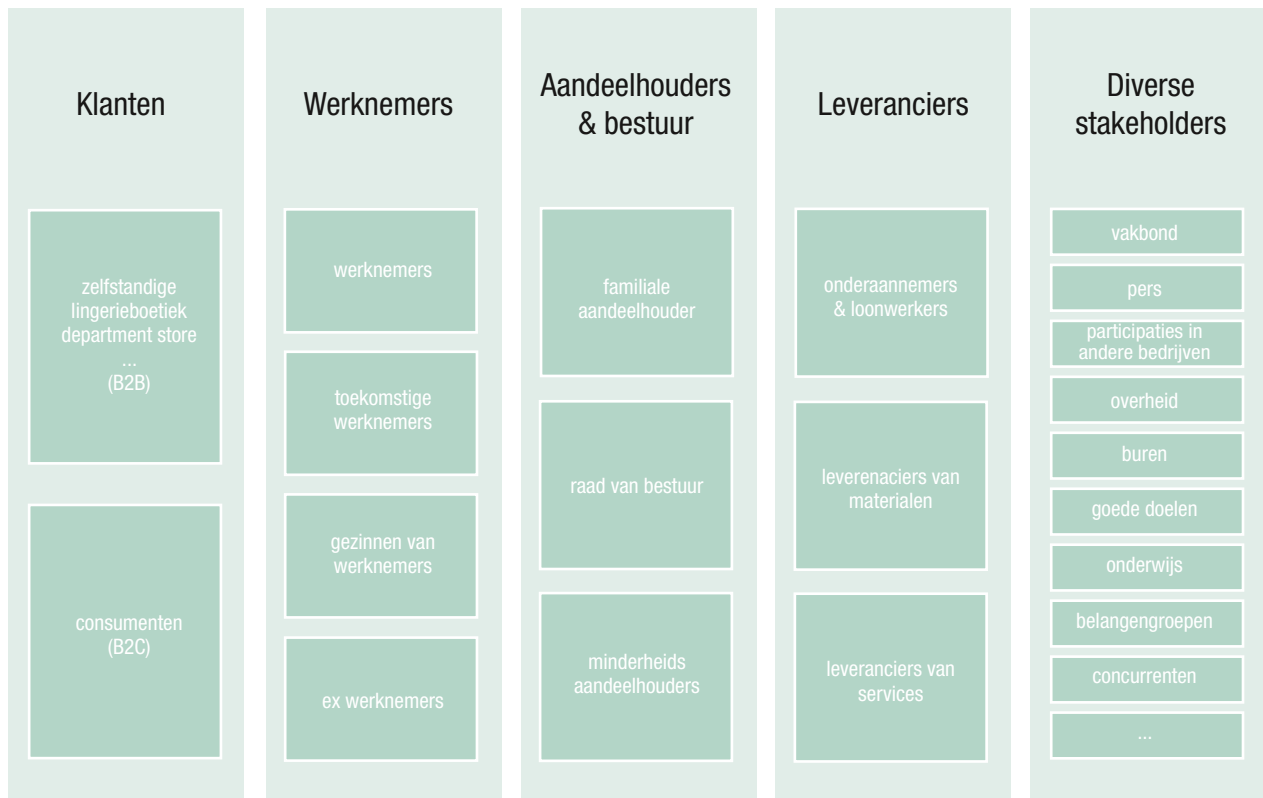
Klanten

zelfstandige lingerieboetiek department store ... (B2B)

consumenten (B2C)

Werknemers

werknemers

toekomstige werknemers

gezinnen van werknemers

ex werknemers

Aandeelhouders & bestuur

familiale aandeelhouder

raad van bestuur

minderheids aandeelhouders

Leveranciers

onderaannemers & loonwerkers

leverenaciers van materialen

leveranciers van services

Diverse stakeholders

vakbond

pers

participaties in andere bedrijven

overheid

buren

goede doelen

onderwijs

belangengroepen

concurrenten

...